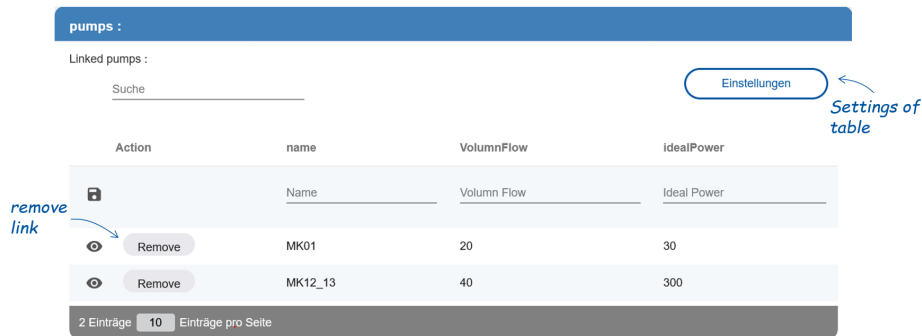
pumps :

Linked pumps :

Suche

Einstellungen

Settings of table

| Action | name | VolumnFlow | idealPower |
|---|---|---|---|
| | Name | Volumn Flow | Ideal Power |
| Remove | MK01 | 20 | 30 |
| Remove | MK12_13 | 40 | 300 |

remove link

2 Einträge 10 Einträge pro Seite